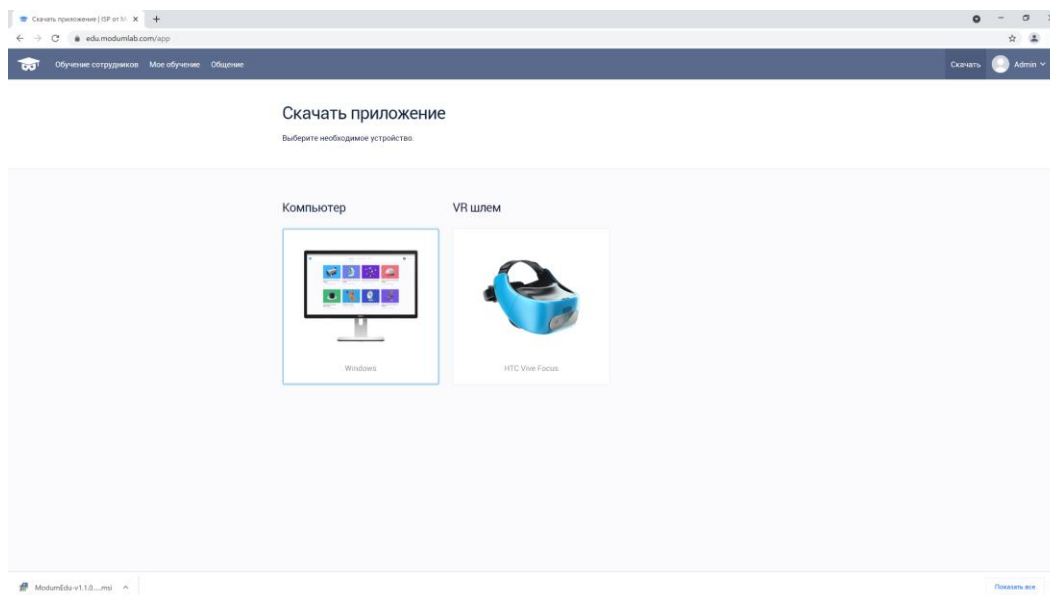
Скачать приложение | ISP от М ×

edu.modumlab.com/app

Обучение сотрудников Мое обучение Общение

Скачать Admin

Скачать приложение

Выберите необходимое устройство.

Компьютер

VR шлем

Windows

HTC Vive Focus

ModumEdu-v1.1.0....msi

Показать все